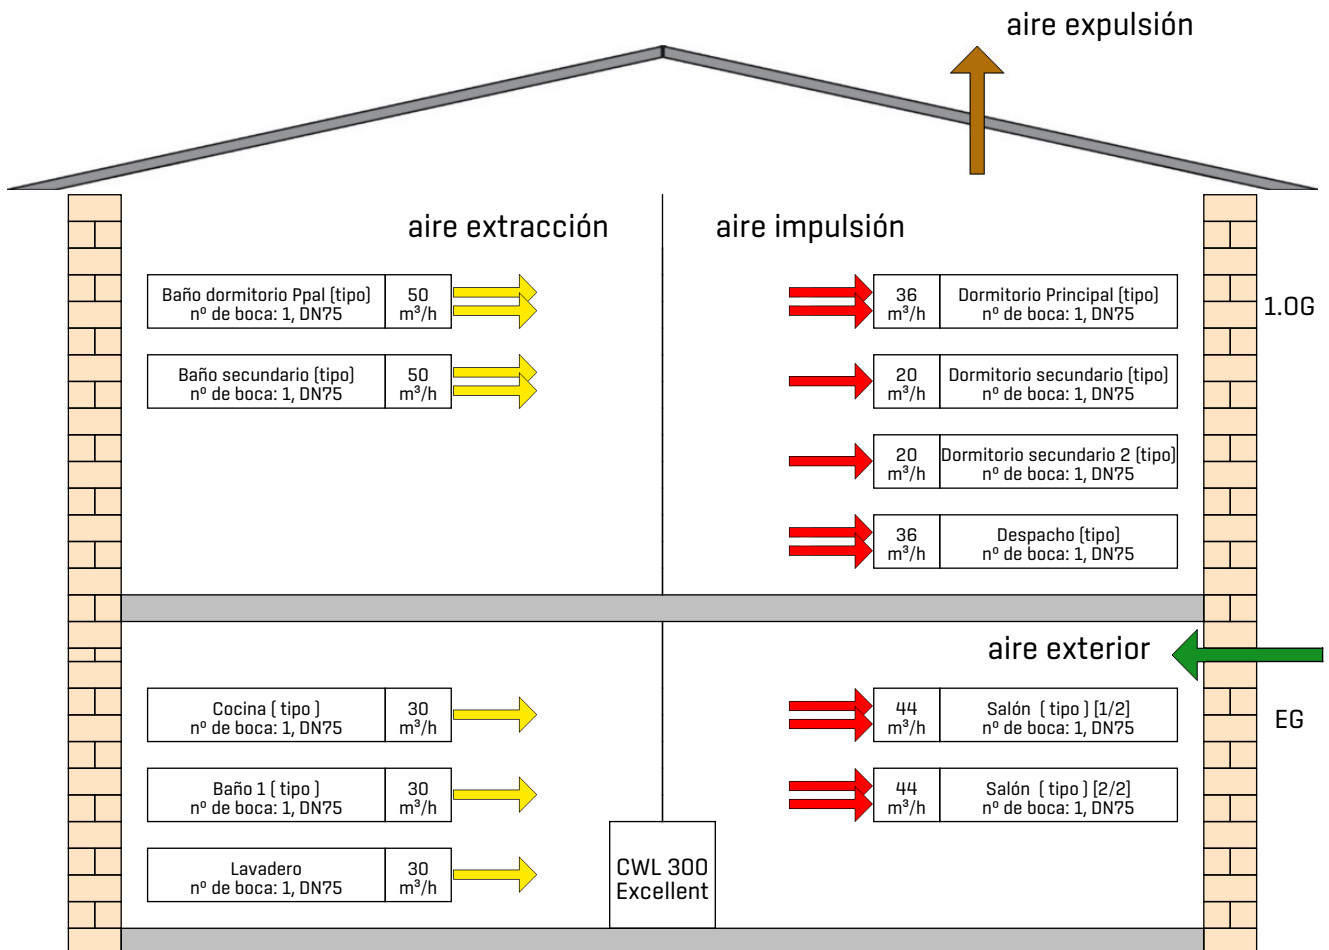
aire expulsión

aire extracción

aire impulsión

| Baño dormitorio Ppal (tipo) nº de boca: 1, DN75 | 50 m³/h |
|---|---|
| Baño secundario (tipo) nº de boca: 1, DN75 | 50 m³/h |

| 36 m³/h | Dormitorio Principal (tipo) nº de boca: 1, DN75 |
|---|---|
| 20 m³/h | Dormitorio secundario (tipo) nº de boca: 1, DN75 |
| 20 m³/h | Dormitorio secundario 2 (tipo) nº de boca: 1, DN75 |
| 36 m³/h | Despacho (tipo) nº de boca: 1, DN75 |

1.OG

aire exterior

EG

| Cocina ( tipo ) nº de boca: 1, DN75 | 30 m³/h |
|---|---|
| Baño 1 ( tipo ) nº de boca: 1, DN75 | 30 m³/h |
| Lavadero nº de boca: 1, DN75 | 30 m³/h |

| 44 m³/h | Salón ( tipo ) [1/2] nº de boca: 1, DN75 |
|---|---|
| 44 m³/h | Salón ( tipo ) [2/2] nº de boca: 1, DN75 |

CWL 300 Excellent